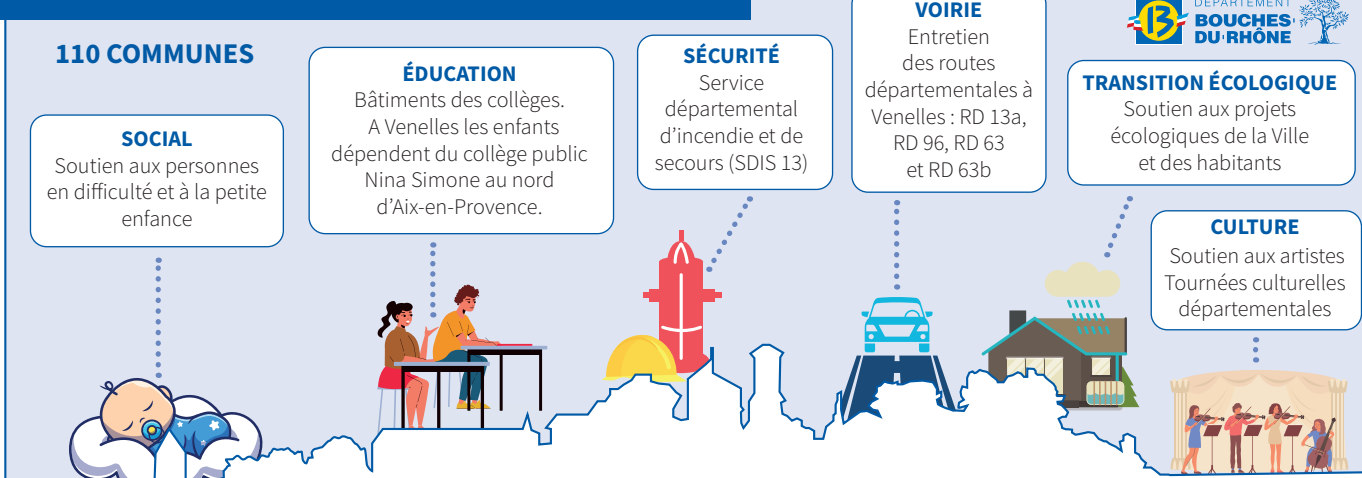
DÉPARTEMENT
BOUCHES DU RHÔNE

110 COMMUNES

SOCIAL
Soutien aux personnes en difficulté et à la petite enfance

ÉDUCATION
Bâtiments des collèges. A Venelles les enfants dépendent du collège public Nina Simone au nord d'Aix-en-Provence.

SÉCURITÉ
Service départemental d'incendie et de secours (SDIS 13)

VOIRIE
Entretien des routes départementales à Venelles : RD 13a, RD 96, RD 63 et RD 63b

TRANSITION ÉCOLOGIQUE
Soutien aux projets écologiques de la Ville et des habitants

CULTURE
Soutien aux artistes
Tournées culturelles départementales